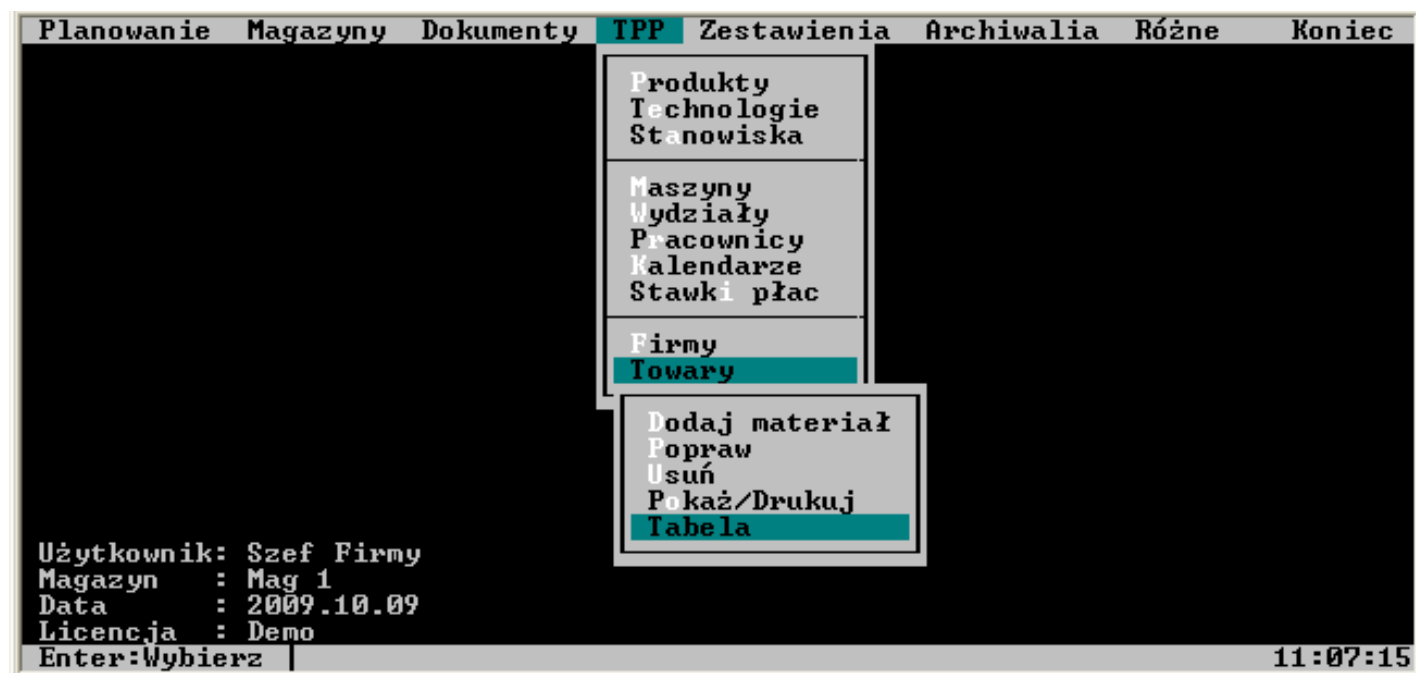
Planowanie Magazyny Dokumenty TPP Zestawienia Archiwalia Różne Koniec

Produkty
Technologie
Stanowiska

Maszyny
Wydziały
Pracownicy
Kalendarze
Stawki płac

Firmy
Towary

Dodaj materiał
Popraw
Usuń
Pokaż/Drukuj
Tabela

Użytkownik: Szef Firmy
Magazyn : Mag 1
Data : 2009.10.09
Licencja : Demo
Enter:Wybierz

11:07:15